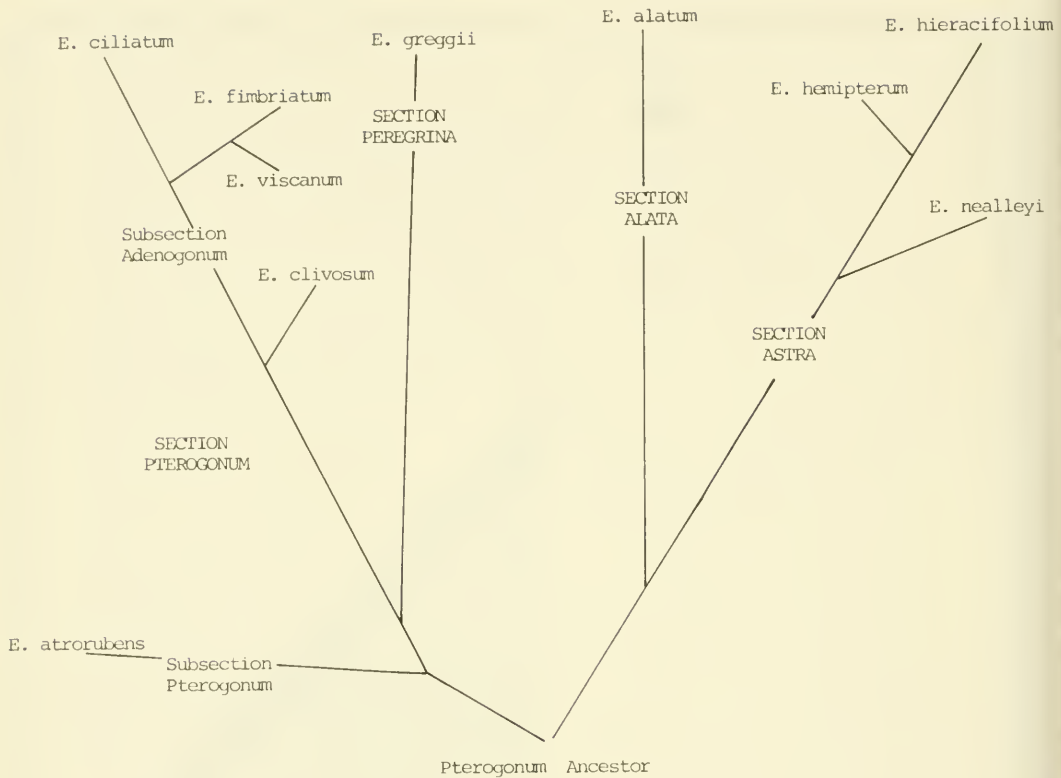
E. ciliatum

E. greggii

E. alatum

E. hieracifolium

E. fimbriatum

E. hemipterum

SECTION PEREGRINA

E. viscanum

SECTION ALATA

E. nealleyi

Subsection Adenogonum

E. clivosum

SECTION ASTRA

SECTION PTEROGONUM

E. atrorubens

Subsection Pterogonum

Pterogonum Ancestor